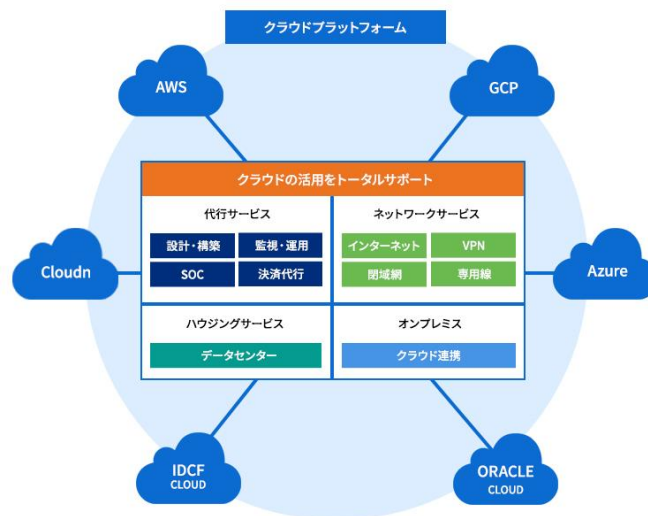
クラウドプラットフォーム

AWS

GCP

クラウドの活用をトータルサポート

代行サービス

設計・構築

監視・運用

SOC

決済代行

ネットワークサービス

インターネット

VPN

閉域網

専用線

Cloudn

Azure

ハウジングサービス

データセンター

オンプレミス

クラウド連携

IDCF CLOUD

ORACLE CLOUD